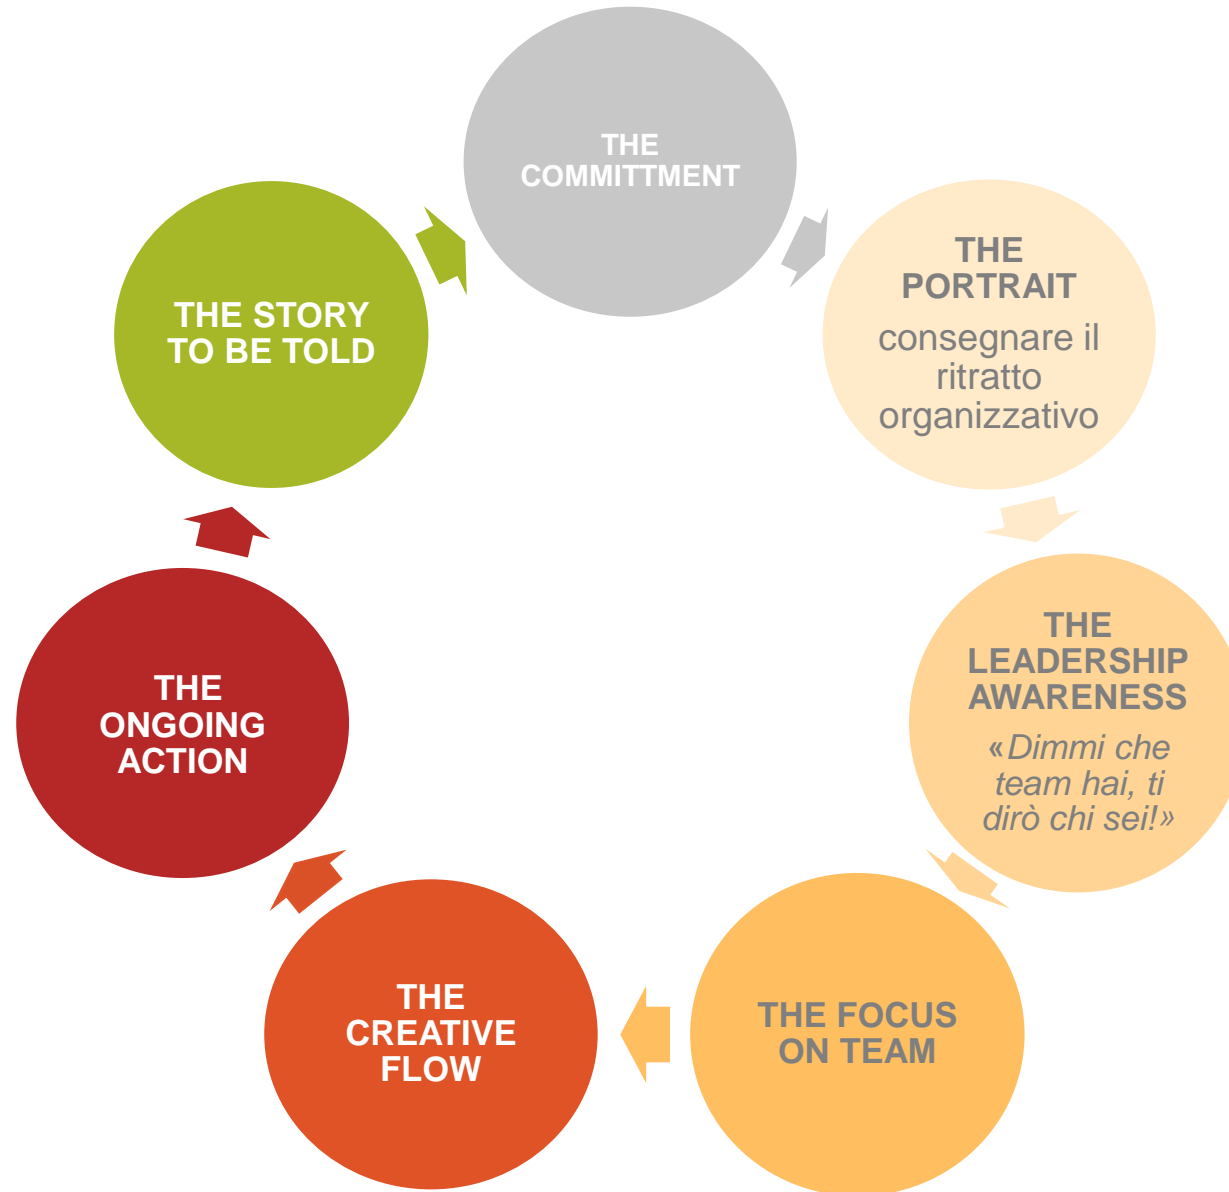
THE COMMITTMENT

THE PORTRAIT
consegnare il ritratto organizzativo

THE LEADERSHIP AWARENESS
«Dimmi che team hai, ti dirò chi sei!»

THE FOCUS ON TEAM

THE CREATIVE FLOW

THE ONGOING ACTION

THE STORY TO BE TOLD